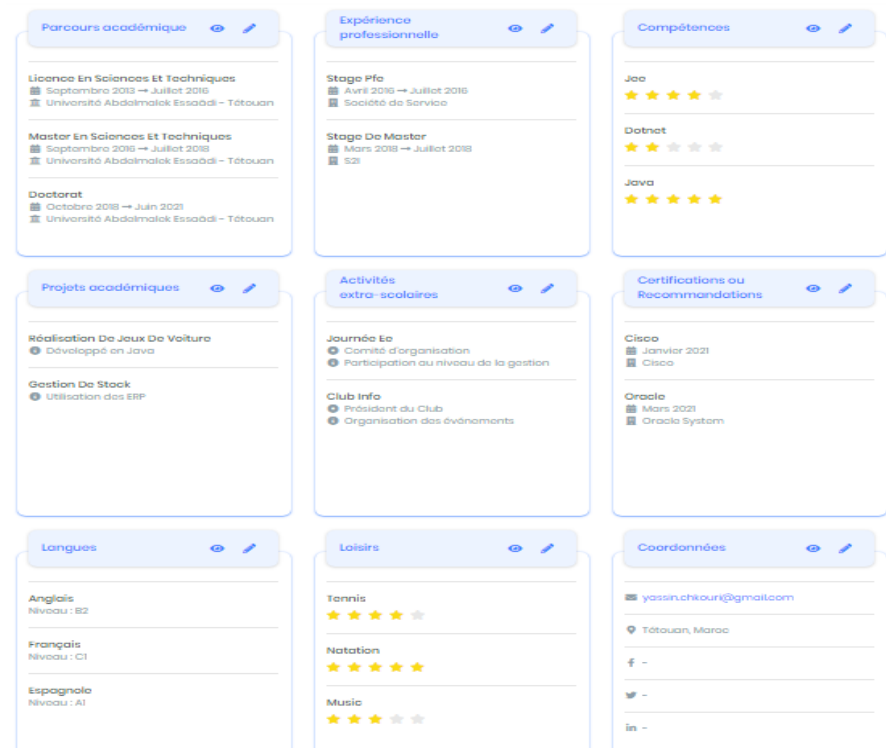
Parcours académique

Licence En Sciences Et Techniques
Septembre 2013 → Juillet 2016
Université Abdelmalek Essaâdi - Tétouan

Master En Sciences Et Techniques
Septembre 2016 → Juillet 2018
Université Abdelmalek Essaâdi - Tétouan

Doctorat
Octobre 2018 → Juin 2021
Université Abdelmalek Essaâdi - Tétouan

Expérience professionnelle

Stage Pfe
Avril 2016 → Juillet 2016
Société de Service

Stage De Master
Mars 2018 → Juillet 2018
S2I

Compétences

Jee

Dotnet

Java

Projets académiques

Réalisation De Jeux De Voiture
Développé en Java

Gestion De Stock
Utilisation des ERP

Activités extra-scolaires

Journée Ee
Comité d'organisation
Participation au niveau de la gestion

Club Info
Président du Club
Organisation des événements

Certifications ou Recommandations

Cisco
Janvier 2021
Cisco

Oracle
Mars 2021
Oracle System

Langues

Anglais
Niveau : B2

Français
Niveau : C1

Espagnole
Niveau : A1

Loisirs

Tennis

Natation

Music

Coordonnées

yassin.chkouri@gmail.com

Tétouan, Maroc

-

-

-